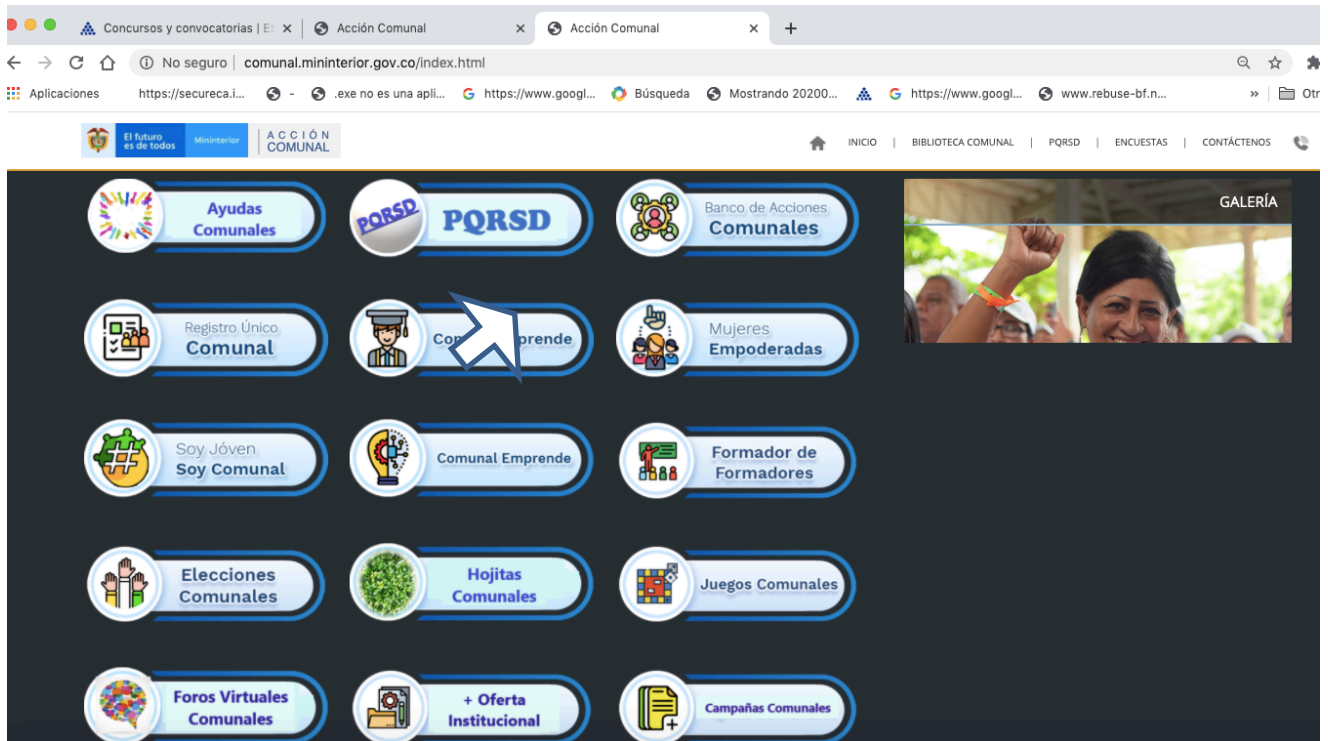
Concursos y convocatorias | E
Acción Comunal
Acción Comunal
No seguro | comunal.mininterior.gov.co/index.html
Aplicaciones https://secureca.i... - .exe no es una apli... https://www.googl... Búsqueda Mostrando 20200... https://www.googl... www.rebuse-bf.n... » Otr

El futuro es de todos Mininterior ACCIÓN COMUNAL
INICIO | BIBLIOTECA COMUNAL | PQRSD | ENCUESTAS | CONTÁCTENOS

Ayudas Comunales
PQRSD PQRSD
Banco de Acciones Comunales
GALERÍA
Registro Único Comunal
Co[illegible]prende
Mujeres Empoderadas
Soy Jóven Soy Comunal
Comunal Emprende
Formador de Formadores
Elecciones Comunales
Hojitas Comunales
Juegos Comunales
Foros Virtuales Comunales
+ Oferta Institucional
Campañas Comunales